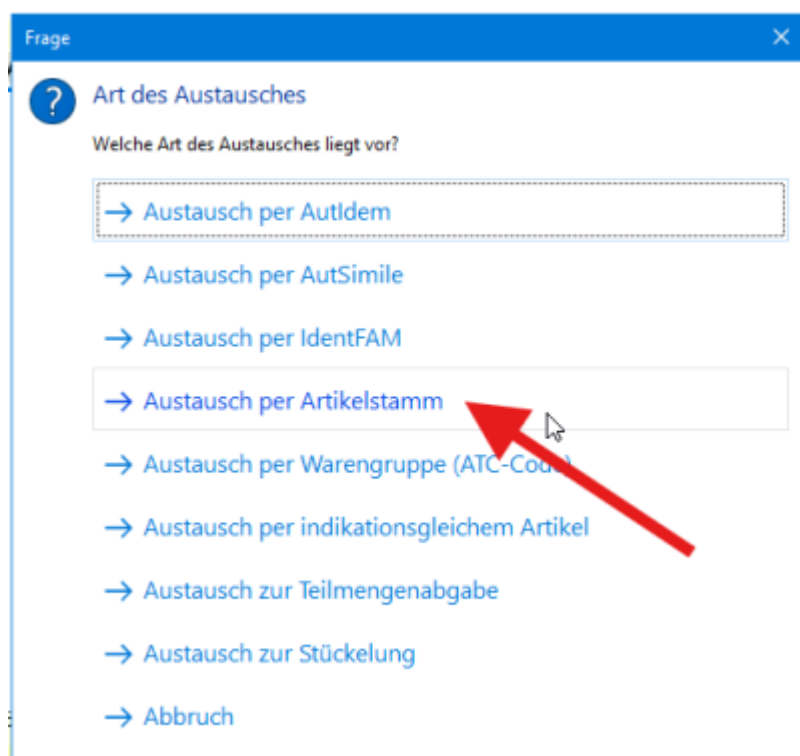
Frage

?

Art des Austausches

Welche Art des Austausches liegt vor?

→ Austausch per AutIdem

→ Austausch per AutSimile

→ Austausch per IdentFAM

→ Austausch per Artikelstamm

→ Austausch per Warengruppe (ATC-Code)

→ Austausch per indikationsgleichem Artikel

→ Austausch zur Teilmengenabgabe

→ Austausch zur Stückelung

→ Abbruch